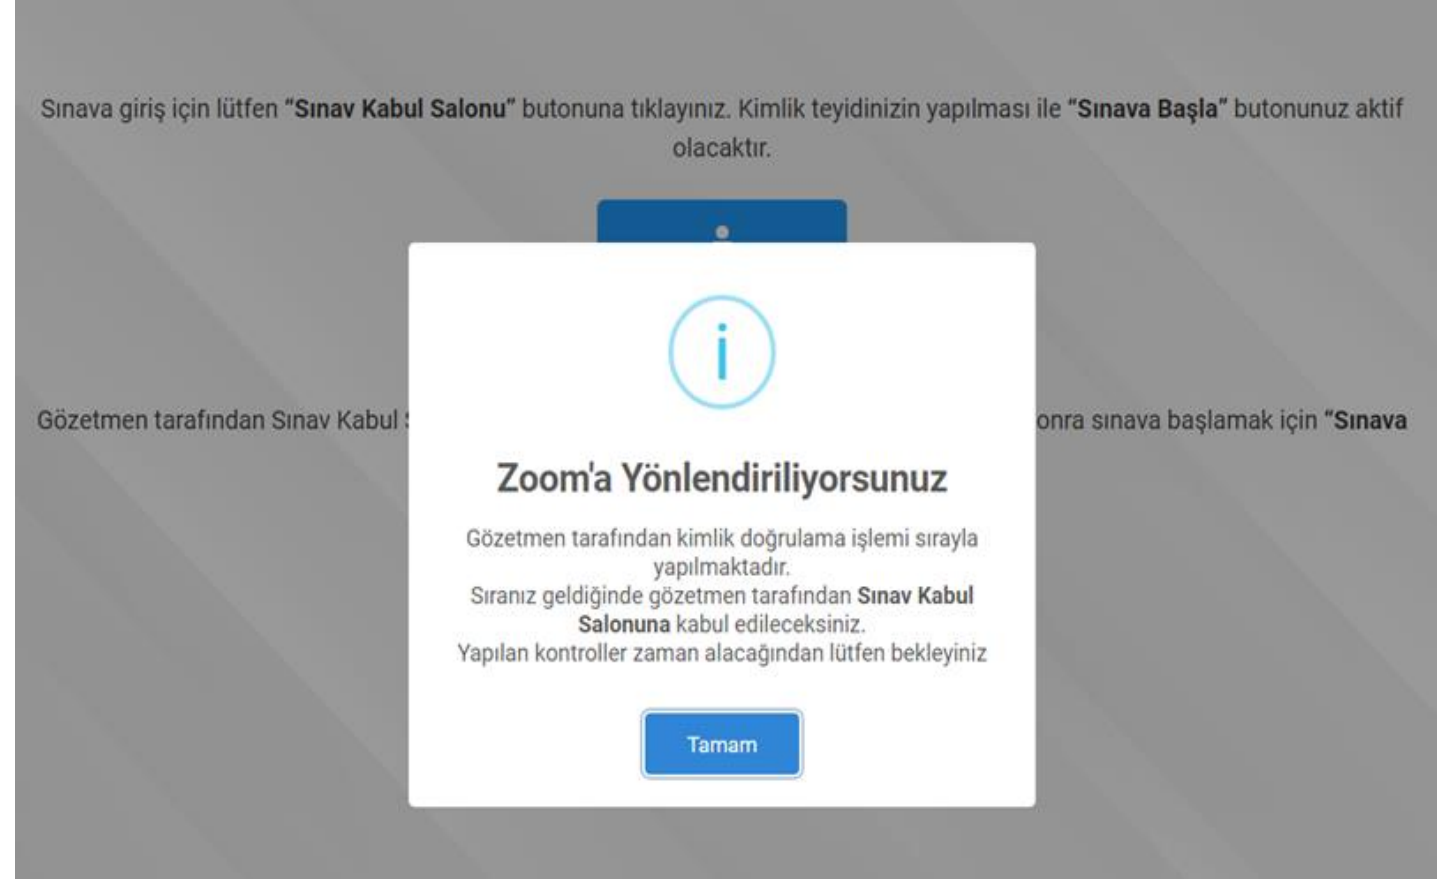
Sınava giriş için lütfen "Sınav Kabul Salonu" butonuna tıklayınız. Kimlik teyidinizin yapılması ile "Sınava Başla" butonunuz aktif olacaktır.

Gözetmen tarafından Sınav Kabul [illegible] onra sınava başlamak için "Sınava

i

Zoom'a Yönlendiriliyorsunuz

Gözetmen tarafından kimlik doğrulama işlemi sırayla yapılmaktadır.
Sıranız geldiğinde gözetmen tarafından Sınav Kabul Salonuna kabul edileceksiniz.
Yapılan kontroller zaman alacağından lütfen bekleyiniz

Tamam